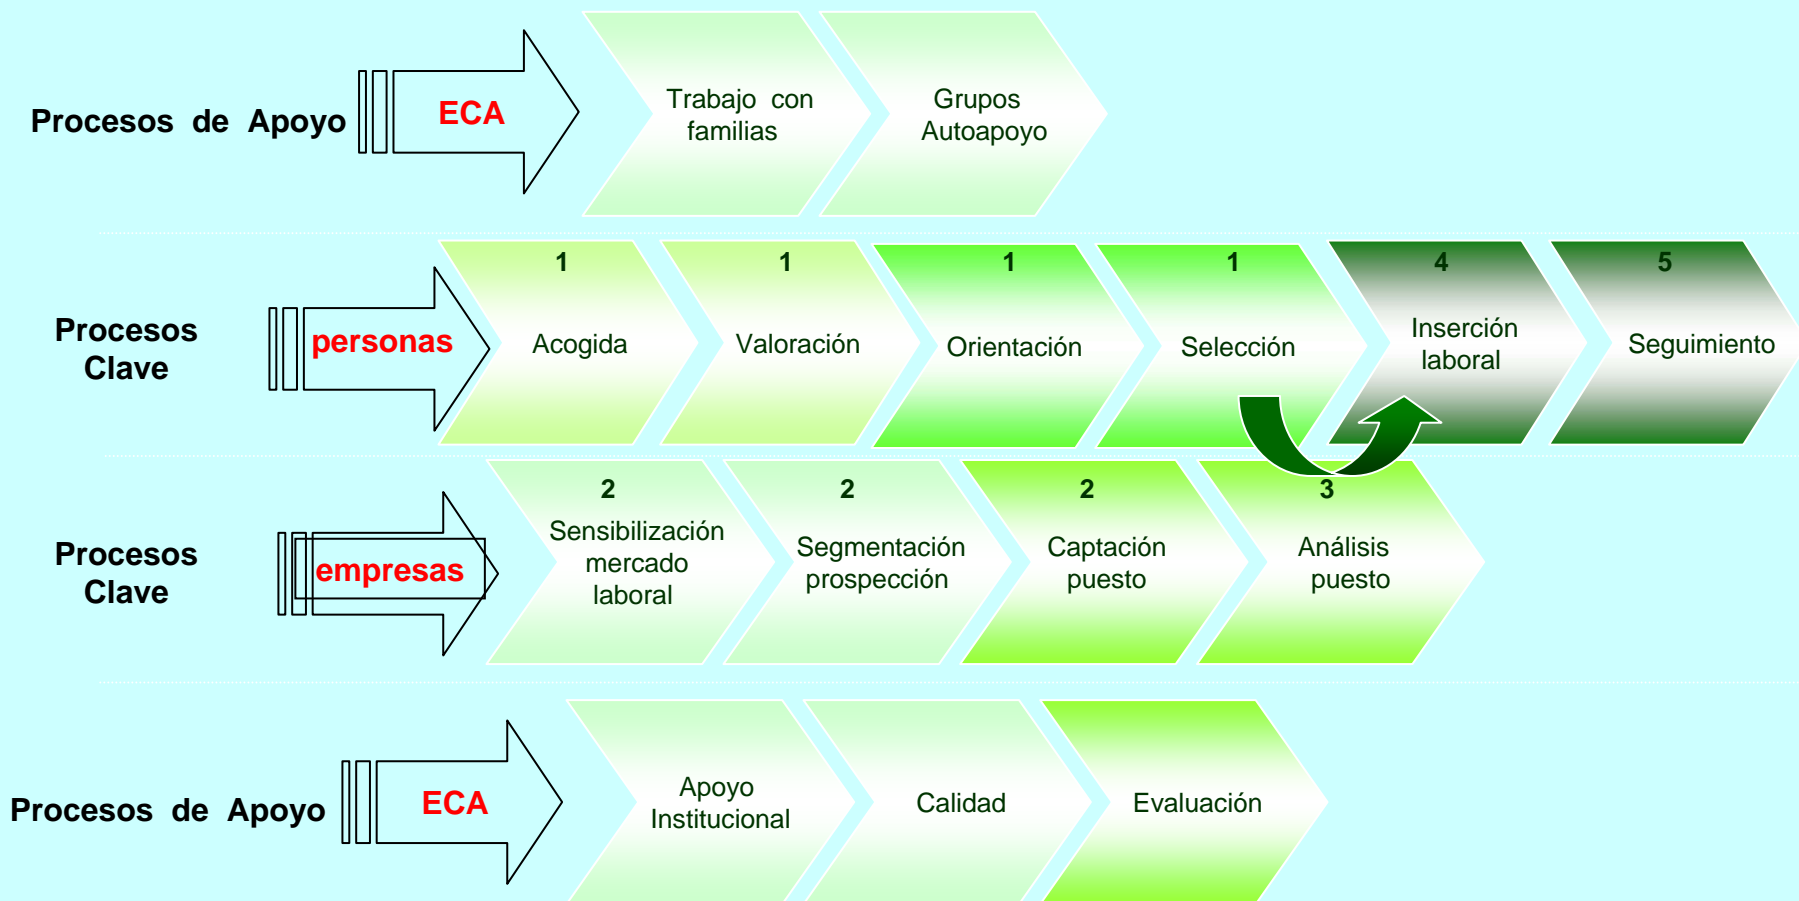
Procesos de Apoyo

ECA

Trabajo con familias

Grupos Autoapoyo

Procesos Clave

personas

1
Acogida

1
Valoración

1
Orientación

1
Selección

4
Inserción laboral

5
Seguimiento

Procesos Clave

empresas

2
Sensibilización mercado laboral

2
Segmentación prospección

2
Captación puesto

3
Análisis puesto

Procesos de Apoyo

ECA

Apoyo Institucional

Calidad

Evaluación